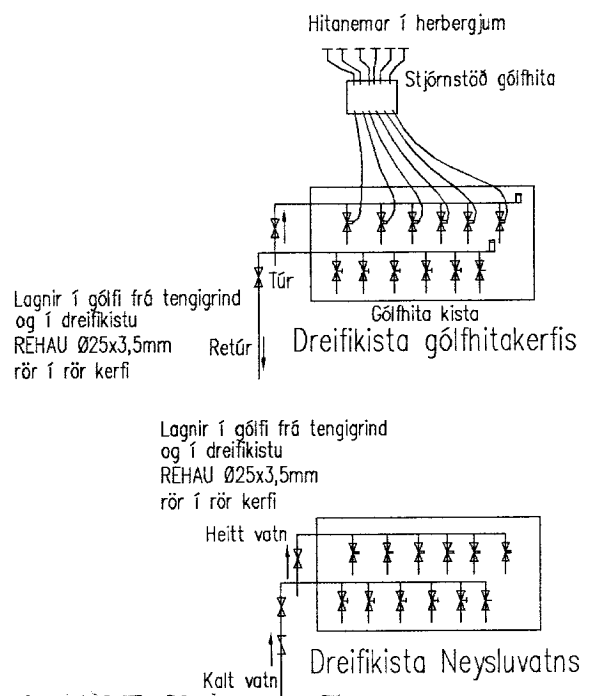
Hitanemar í herbergjum

Stjórnstöð gólfhita

Túr

Lagnir í gólfi frá tengigrind og í dreifikistu REHAU Ø25x3,5mm rör í rör kerfi

Retúr

Gólfhita kista

Dreifikista gólfhitakerfis

Lagnir í gólfi frá tengigrind og í dreifikistu REHAU Ø25x3,5mm rör í rör kerfi

Heitt vatn

Kalt vatn

Dreifikista Neysluvatns